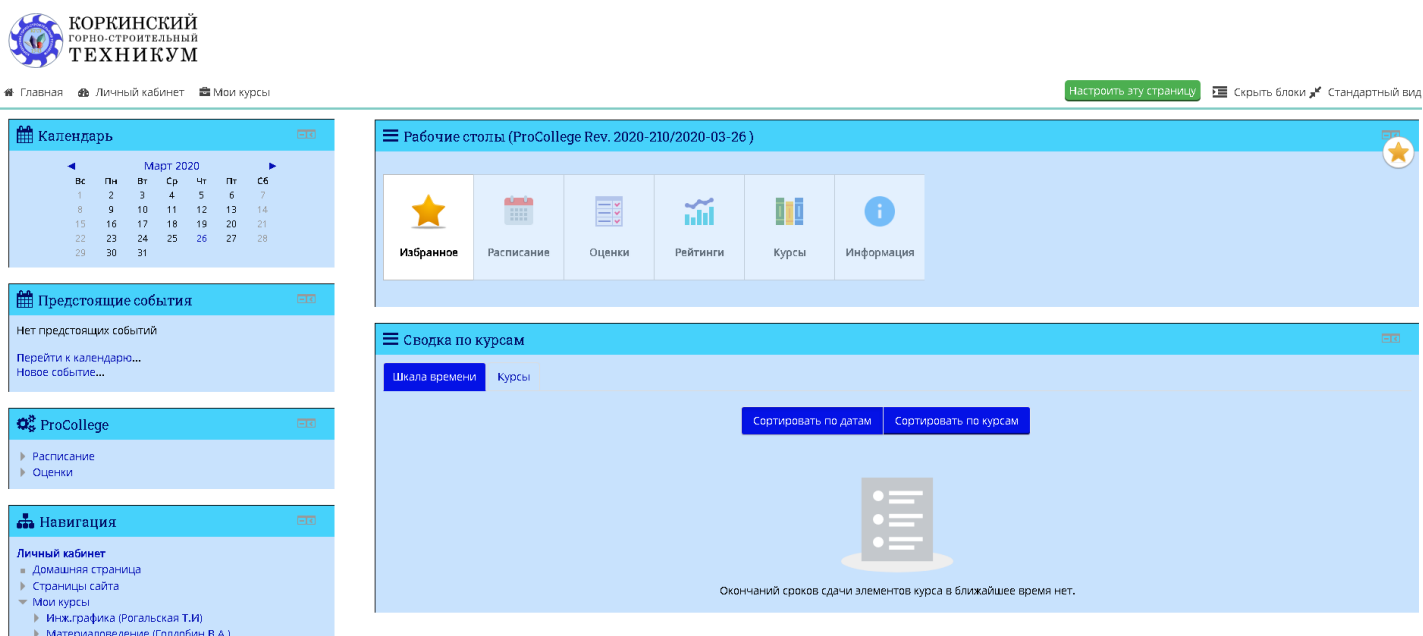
КОРКИНСКИЙ
ГОРНО-СТРОИТЕЛЬНЫЙ
ТЕХНИКУМ

Главная Личный кабинет Мои курсы

Настроить эту страницу Скрыть блоки Стандартный вид

Календарь

◄ Март 2020 ►

| Вс | Пн | Вт | Ср | Чт | Пт | Сб |
|---|---|---|---|---|---|---|
| 1 | 2 | 3 | 4 | 5 | 6 | 7 |
| 8 | 9 | 10 | 11 | 12 | 13 | 14 |
| 15 | 16 | 17 | 18 | 19 | 20 | 21 |
| 22 | 23 | 24 | 25 | 26 | 27 | 28 |
| 29 | 30 | 31 | | | | |

Предстоящие события

Нет предстоящих событий

Перейти к календарю...
Новое событие...

ProCollege

Расписание
Оценки

Навигация

Личный кабинет
Домашняя страница
Страницы сайта
Мои курсы
Инж.графика (Рогальская Т.И)
Материаловедение (Голдобин В.А.)

Рабочие столы (ProCollege Rev. 2020-210/2020-03-26 )

Избранное Расписание Оценки Рейтинги Курсы Информация

Сводка по курсам

Шкала времени Курсы

Сортировать по датам Сортировать по курсам

Окончаний сроков сдачи элементов курса в ближайшее время нет.